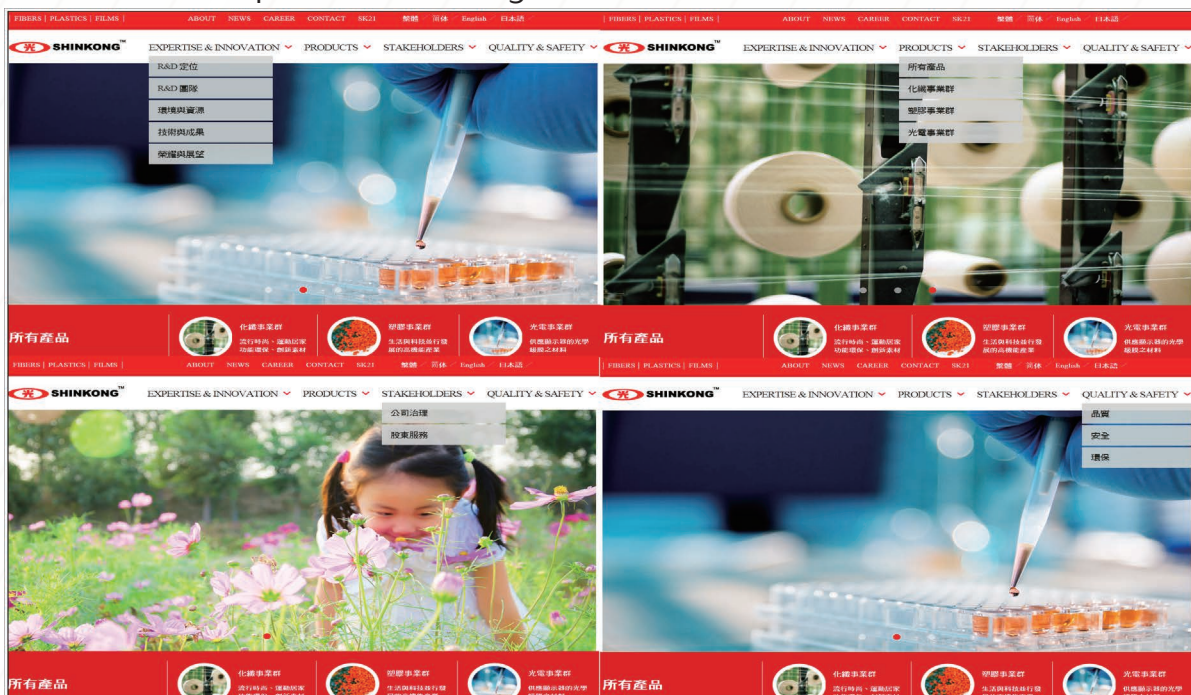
FIBERS | PLASTICS | FILMS | ABOUT NEWS CAREER CONTACT SK21 繁體 简体 English 日本語

SHINKONG™ EXPERTISE & INNOVATION PRODUCTS STAKEHOLDERS QUALITY & SAFETY

R&D 定位
R&D 團隊
環境與資源
技術與成果
榮耀與展望

所有產品 化纖事業群 流行時尚、運動居家 功能環保、創新素材 塑膠事業群 生活與科技各行發 展的高機能產業 光電事業群 供應顯示器的光學 組膜之材料

FIBERS | PLASTICS | FILMS | ABOUT NEWS CAREER CONTACT SK21 繁體 简体 English 日本語

SHINKONG™ EXPERTISE & INNOVATION PRODUCTS STAKEHOLDERS QUALITY & SAFETY

所有產品
化纖事業群
塑膠事業群
光電事業群

所有產品 化纖事業群 流行時尚、運動居家 功能環保、創新素材 塑膠事業群 生活與科技各行發 展的高機能產業 光電事業群 供應顯示器的光學 組膜之材料

FIBERS | PLASTICS | FILMS | ABOUT NEWS CAREER CONTACT SK21 繁體 简体 English 日本語

SHINKONG™ EXPERTISE & INNOVATION PRODUCTS STAKEHOLDERS QUALITY & SAFETY

公司治理
股東服務

所有產品 化纖事業群 流行時尚、運動居家 塑膠事業群 生活與科技各行發 光電事業群 供應顯示器的光學

FIBERS | PLASTICS | FILMS | ABOUT NEWS CAREER CONTACT SK21 繁體 简体 English 日本語

SHINKONG™ EXPERTISE & INNOVATION PRODUCTS STAKEHOLDERS QUALITY & SAFETY

品質
安全
環保

所有產品 化纖事業群 流行時尚、運動居家 塑膠事業群 生活與科技各行發 光電事業群 供應顯示器的光學